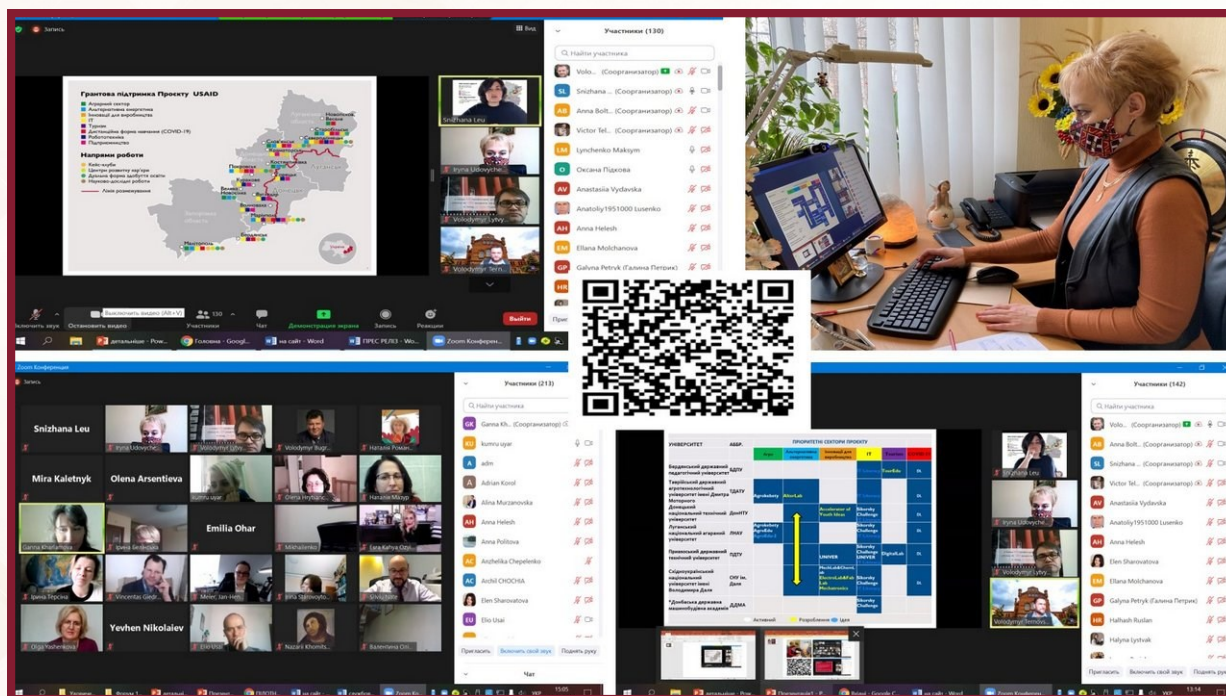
Запись

Вид

Участники (130)

Найти участника

Грантова підтримка Проекту USAID

Аграрний сектор
Альтернативна енергетика
Інновації для виробництва
IT
Туризм
Дистанційна форма навчання (COVID-19)
Робототехніка
Підприємництво

Напрями роботи

Кейс-клуби
Центри розвитку кар'єри
Дуальна форма здобуття освіти
Неформальна освіта

Лінія розмежування

Запорізька область

Snizhana Leu
Iryna Udovyche...
Volodymyr Lytvy...
Volodymyr Terl...

Volo... (Соорганизатор)
Snizhana ... (Соорганизатор)
Anna Bolt... (Соорганизатор)
Victor Tel... (Соорганизатор)
Lynchenko Maksym
Оксана Підкова
Anastasiia Vydavska
Anatoliy1951000 Lusenko
Anna Helesh
Ellana Molchanova
Galyna Petryk (Галина Петрик)

Включить звук
Остановить видео
Выключить видео (Alt+V)
Участники 130
Чат
Демонстрация экрана
Запись
Реакции
Выйти
Пригл

Zoom Конференция
Запись

Snizhana Leu
Iryna Udovyche...
Volodymyr Lytvy...
Volodymyr Bugr...
Natalie Roman...
Mira Kaletnyk
Olena Arsentieva
kumru uyar
Olena Hrytsan...
Natalie Мазур
Ganna Kharlamova
Ірина Вежеєва
Emilia Ohar
Mikhailenko
Lara Kalyta Obl...
Ірина Герська
Vincentas Giedr...
Meier, Jan-Her...
Iryna Stepovyto...
Emily Ivate
Olga Yashenkova
Yevhen Nikolaiev
Elio Usai
Nazarii Khomits...
Валентина Огл...

Участники (213)
Найти участника
Ganna Kh... (Соорганизатор)
kumru uyar
adm
Adrian Korol
Alina Murzanovska
Anna Helesh
Anna Politova
Arzhelika Chepelenko
Archil CHOCHIA
Elen Sharovatova
Elio Usai
Пригласить
Включить свой звук
Поднять руку
Чат

| УНІВЕРСИТЕТ | АБРЕВ. | ПРІОРИТЕТНІ СЕКТОРИ ПРОЕКТУ | | | | | |
|---|---|---|---|---|---|---|---|
| Бердянський державний педагогічний університет | БДПУ | | | | TourEdu | | SL |
| Таврійський державний агротехнологічний університет імені Дмитра Моторного | ТДАТУ | Agrohakaty | AltorLab | | | | SL |
| Донецький національний технічний університет | ДонНТУ | | | Accelerator of Youth Ideas | Sikorsky Challenge | | SL |
| Луганський національний аграрний університет | ЛНАУ | Agrohakaty AgroEdu | | | Sikorsky Challenge | | SL |
| Приазовський державний технічний університет | ПДТУ | | | UNIVER | Sikorsky Challenge UNIVER | DigitalLab | SL |
| Східноукраїнський національний університет імені Володимира Даля | СНУ ім. Даля | | | NeoLab&Chemi... ElectroLab&Fab Lab Mechatronics | Sikorsky Challenge | | SL |
| *Донбаська державна машинобудівна академія | ДДМА | | | | Sikorsky Challenge | | |

Активний
Розроблення
Ідея

Участники (142)
Найти участника
Volo... (Соорганизатор)
Anna Bolt... (Соорганизатор)
Snizhana ... (Соорганизатор)
Victor Tel... (Соорганизатор)
Anastasiia Vydavska
Anatoliy1951000 Lusenko
Anna Helesh
Elen Sharovatova
Ellana Molchanova
Galyna Petryk (Галина Петрик)
Halhash Ruslan
Halyna Lystvak
Пригласить
Включить свой звук
Поднять руку

Snizhana Leu
Iryna Udovyche...
Volodymyr Lytvy...
Volodymyr Ternovi...

детальніше - Рож...
Головне - Googl...
на сайт - Word
ПРЕС РЕЛІЗ - Wo...
Zoom Конферен...
УКР
13:05
13:14